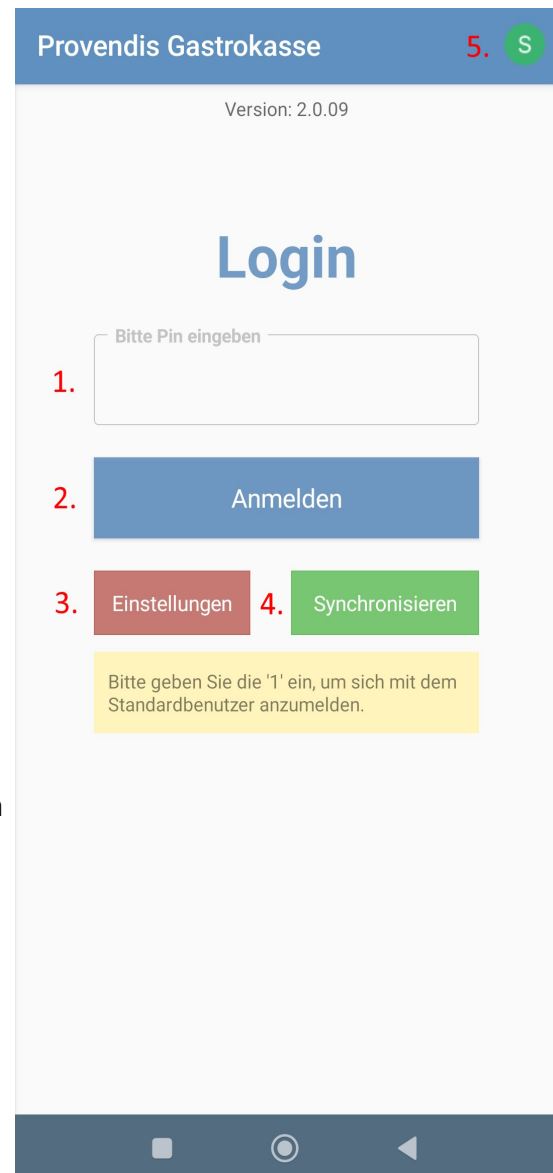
Provendis Gastrokasse

5. S

Version: 2.0.09

Login

1. Bitte Pin eingeben

2. Anmelden

3. Einstellungen

4. Synchronisieren

Bitte geben Sie die '1' ein, um sich mit dem Standardbenutzer anzumelden.